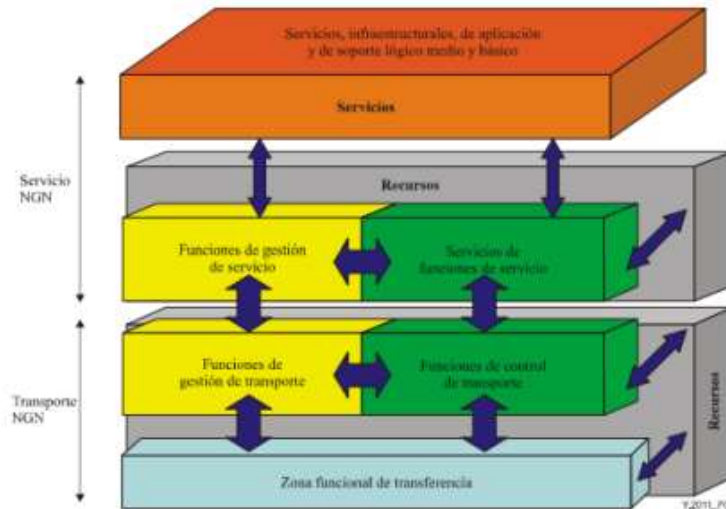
Servicios, infraestructurales, de aplicación y de soporte lógico medio y básico

Servicios

Servicio NGN

Recursos

Funciones de gestión de servicio

Servicios de funciones de servicio

Transporte NGN

Funciones de gestión de transporte

Funciones de control de transporte

Recursos

Zona funcional de transferencia

Y.2011_F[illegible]